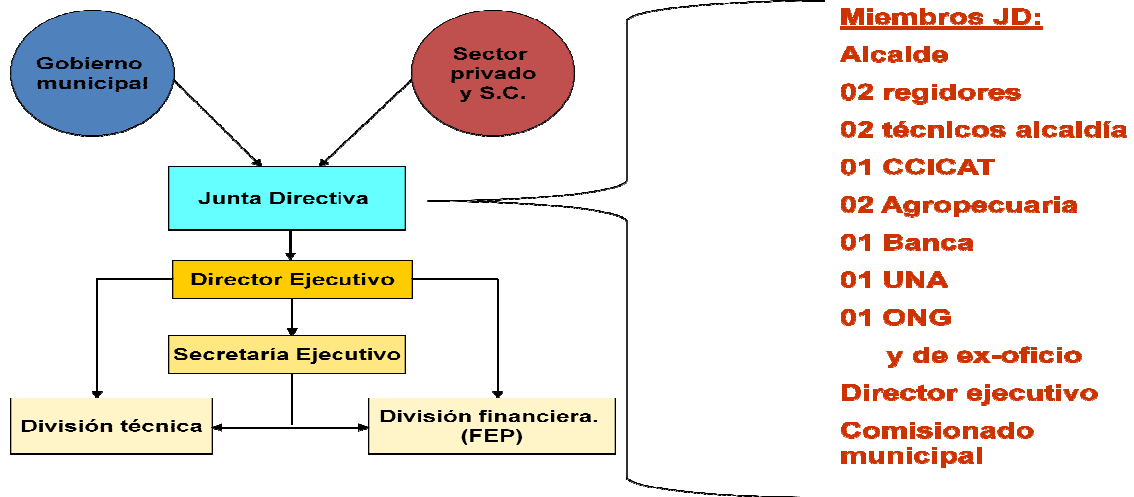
Gobierno municipal

Sector privado y S.C.

Junta Directiva

Director Ejecutivo

Secretaría Ejecutivo

División técnica

División financiera. (FEP)

Miembros JD:
Alcalde
02 regidores
02 técnicos alcaldía
01 CCICAT
02 Agropecuaria
01 Banca
01 UNA
01 ONG
y de ex-oficio
Director ejecutivo
Comisionado municipal